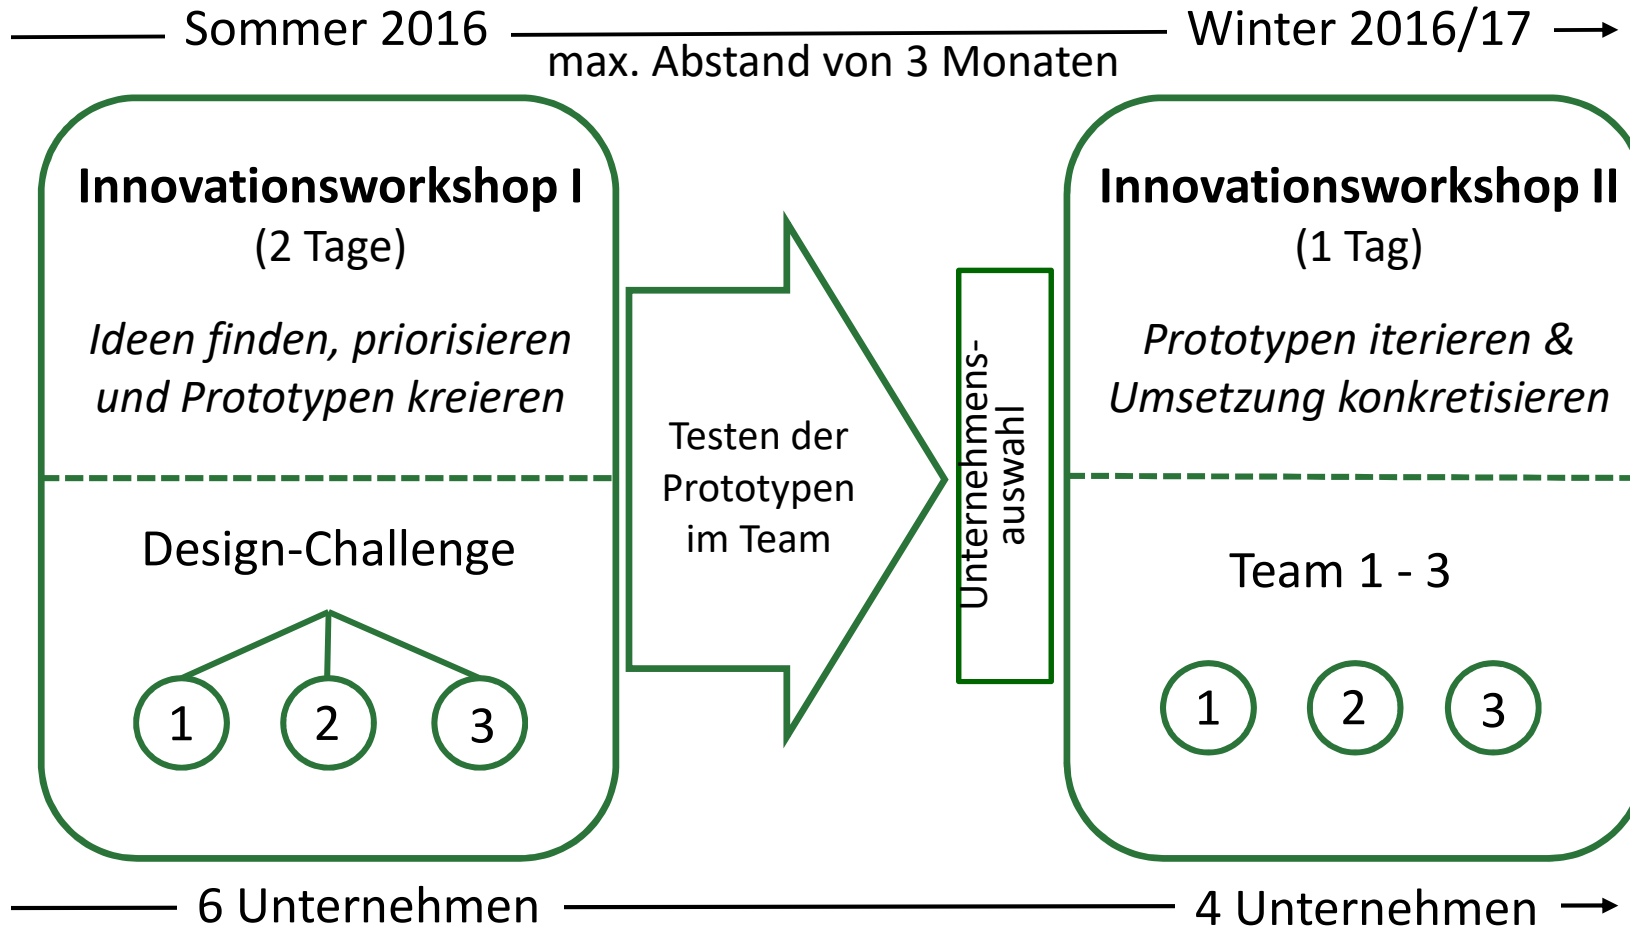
Sommer 2016

max. Abstand von 3 Monaten

Winter 2016/17

**Innovationsworkshop I**
(2 Tage)

*Ideen finden, priorisieren und Prototypen kreieren*

Design-Challenge

1 2 3

Testen der Prototypen im Team

Unternehmensauswahl

**Innovationsworkshop II**
(1 Tag)

*Prototypen iterieren & Umsetzung konkretisieren*

Team 1 - 3

1 2 3

6 Unternehmen

4 Unternehmen